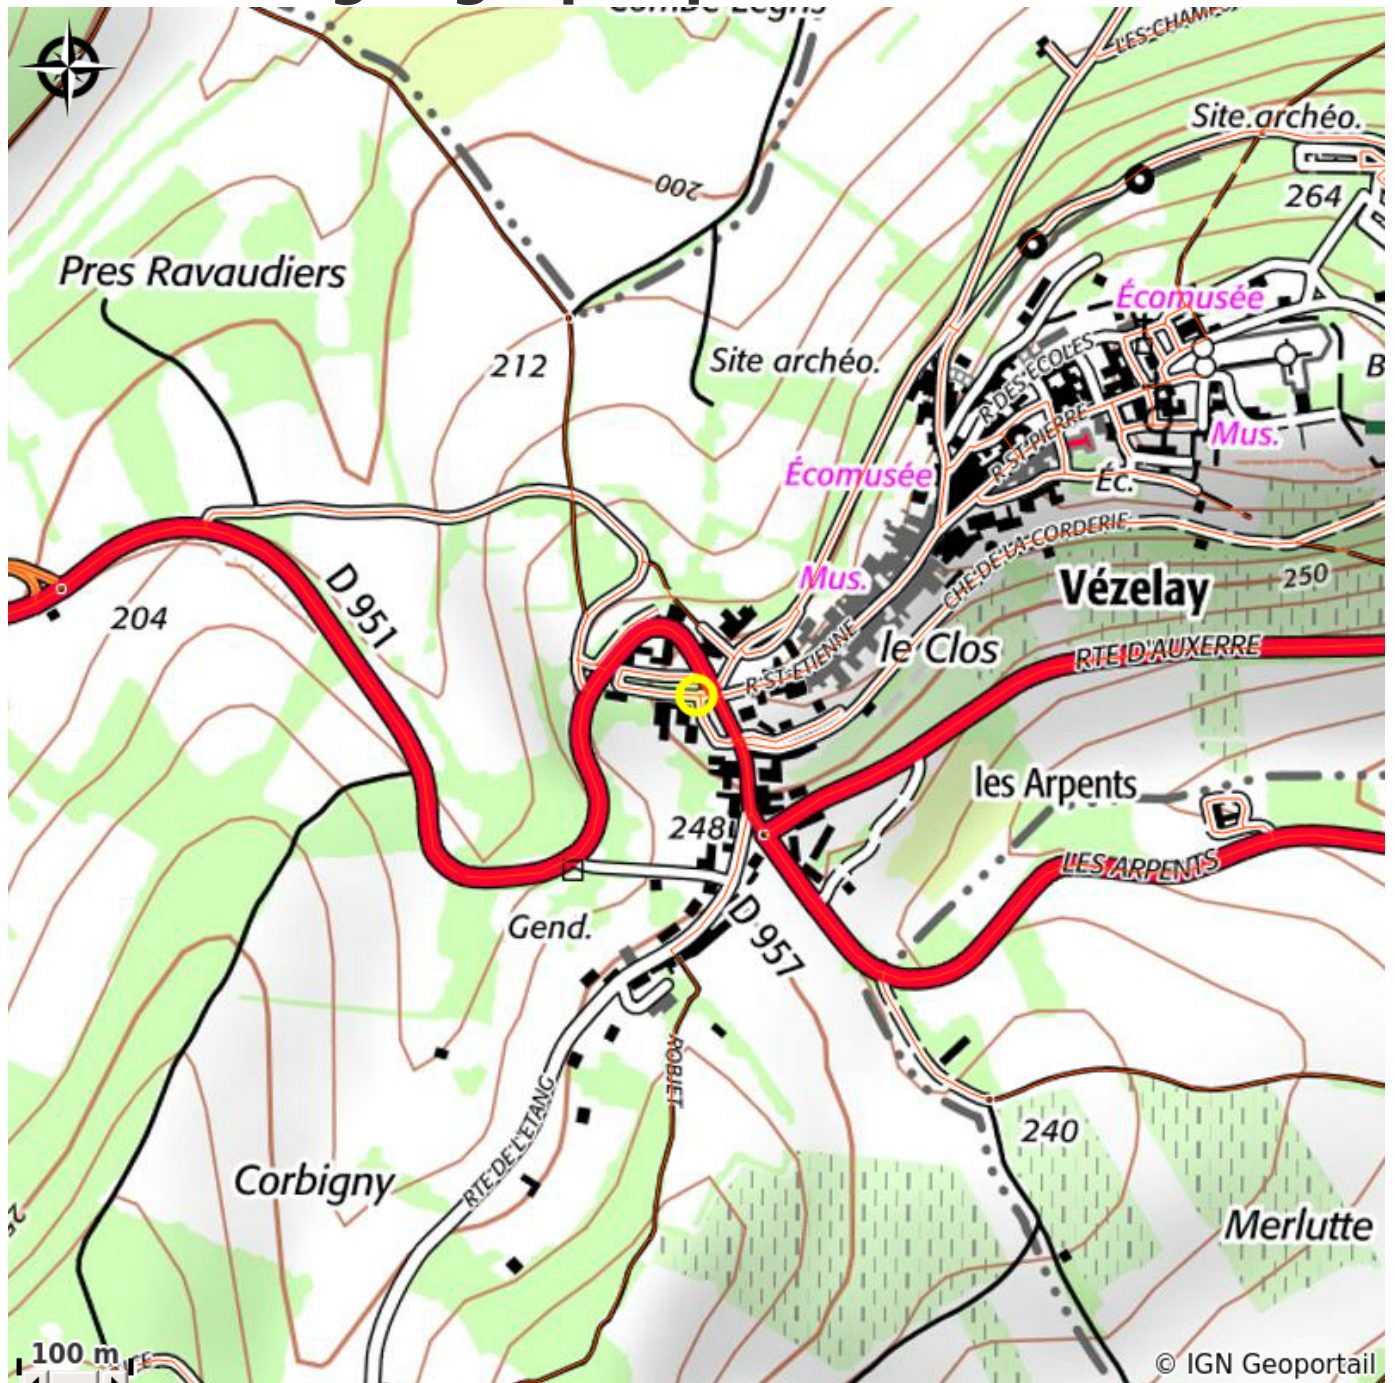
Combe Legns
L'ES-CHAMPS
Site archéo.
264
200
Pres Ravaudiers
212
Site archéo.
Écomusée
R. DES ÉCOLES
R. ST-PIERRE
Mus.
B
Écomusée
Éc.
CHE DE LA CORDERIE
Mus.
Vézelay
250
D 951
204
R. ST-ÉTIENNE
le Clos
RTE D'AUXERRE
les Arpents
248
LES ARPENTS
Gend.
D 957
ROBLET
RTE DE L'ETANG
240
Corbigny
Merlutte
100 m
© IGN Geoportail